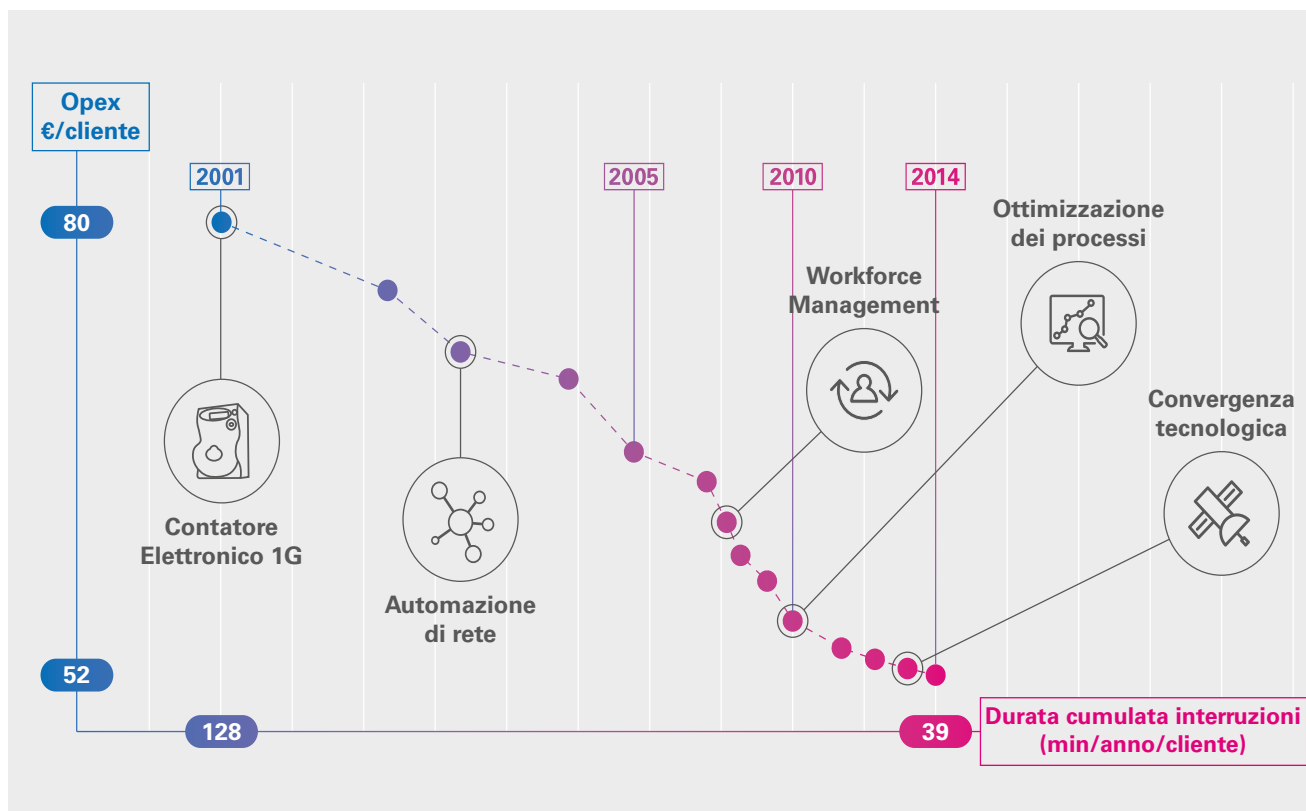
Opex
€/cliente

80

2001

2005

2010

2014

Ottimizzazione dei processi

Workforce Management

Convergenza tecnologica

Contatore Elettronico 1G

Automazione di rete

52

128

39

Durata cumulata interruzioni (min/anno/cliente)